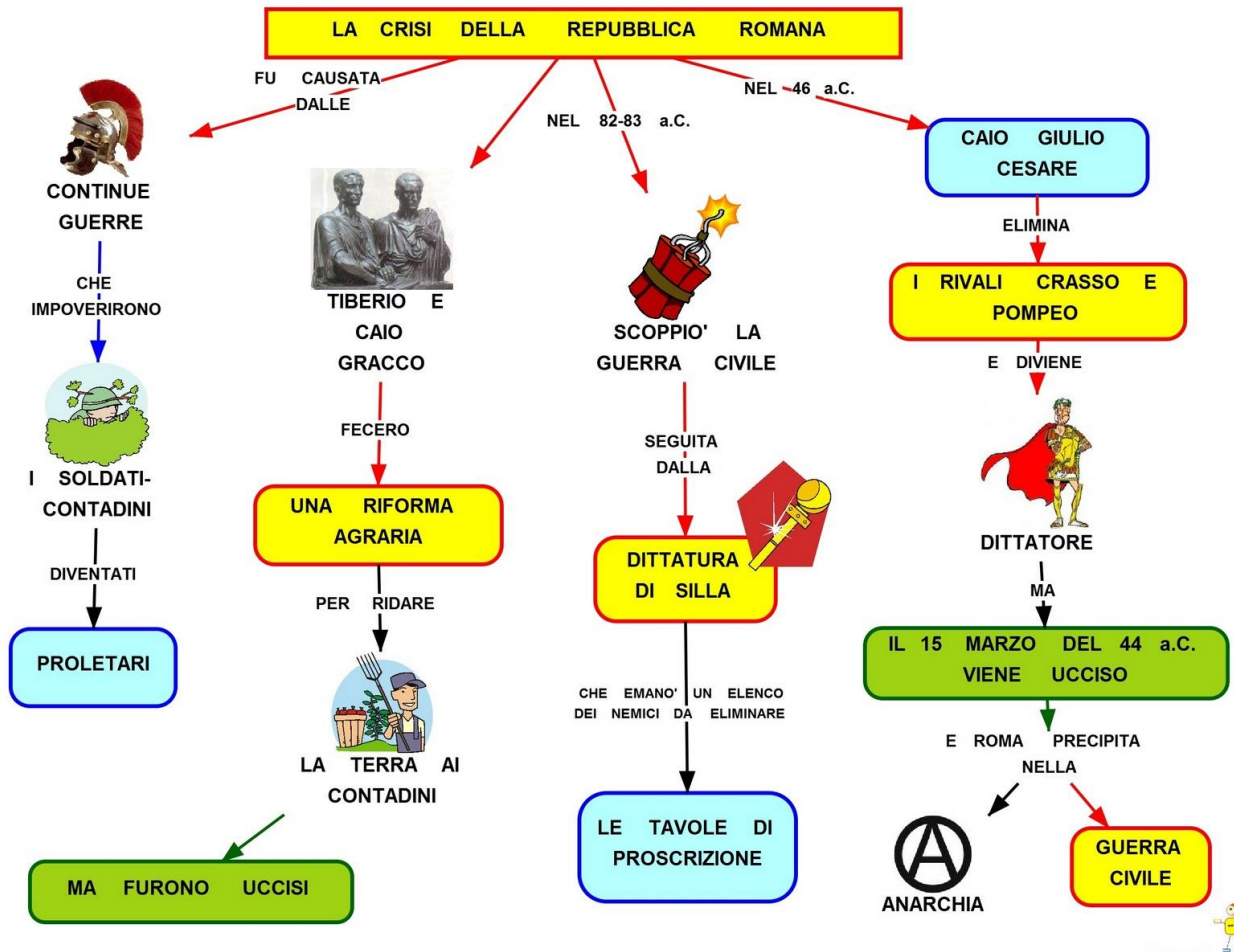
LA CRISI DELLA REPUBBLICA ROMANA

FU CAUSATA DALLE

CONTINUE GUERRE

CHE IMPOVERIRONO

I SOLDATI-CONTADINI

DIVENTATI

PROLETARI

TIBERIO E CAIO GRACCO

FECERO

UNA RIFORMA AGRARIA

PER RIDARE

LA TERRA AI CONTADINI

MA FURONO UCCISI

NEL 82-83 a.C.

SCOPPIO' LA GUERRA CIVILE

SEGUITA DALLA

DITTATURA DI SILLA

CHE EMANO' UN ELENCO DEI NEMICI DA ELIMINARE

LE TAVOLE DI PROSCRIZIONE

NEL 46 a.C.

CAIO GIULIO CESARE

ELIMINA

I RIVALI CRASSO E POMPEO

E DIVIENE

DITTATORE

MA

IL 15 MARZO DEL 44 a.C. VIENE UCCISO

E ROMA PRECIPITA NELLA

ANARCHIA

GUERRA CIVILE